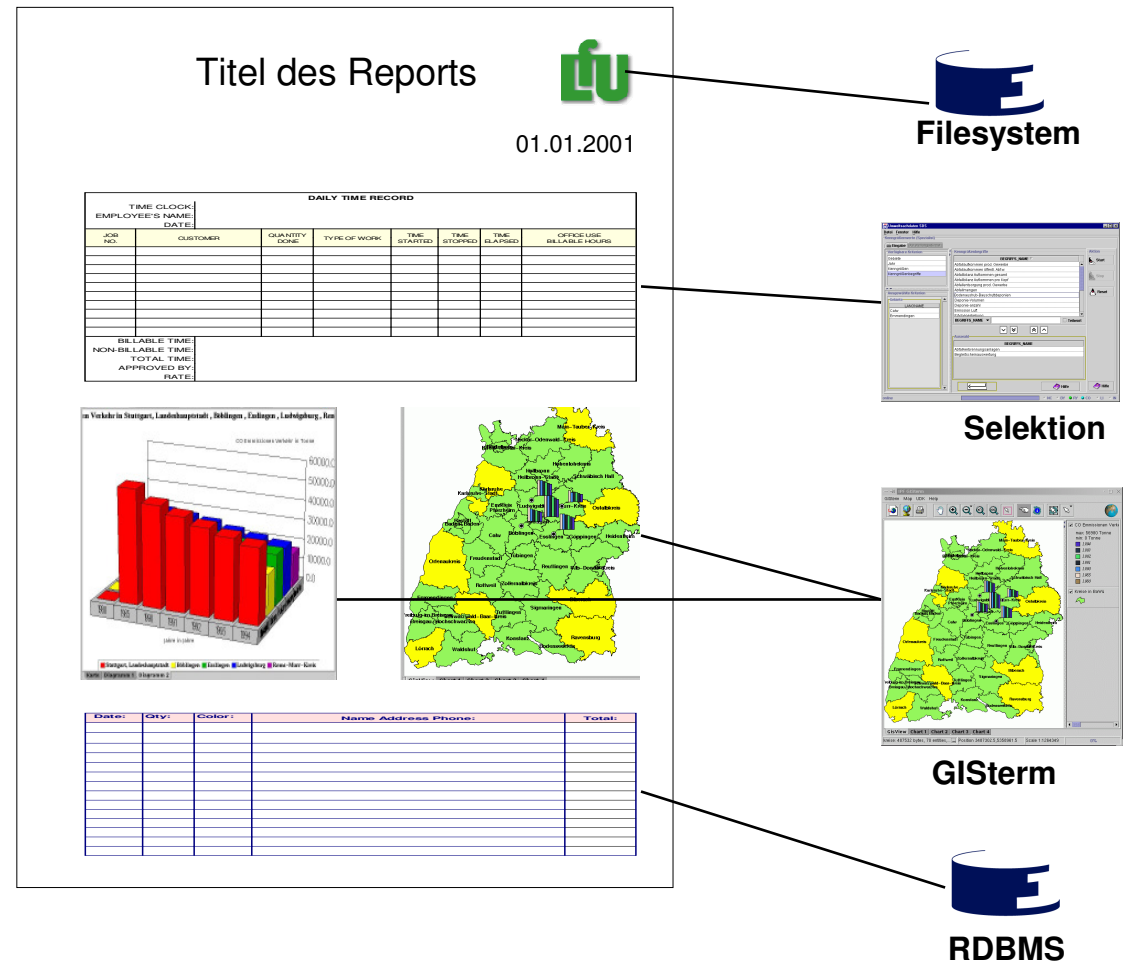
Titel des Reports

LfU

01.01.2001

Filesystem

DAILY TIME RECORD

TIME CLOCK:
EMPLOYEE'S NAME:
DATE:

| JOB NO. | CUSTOMER | QUANTITY DONE | TYPE OF WORK | TIME STARTED | TIME STOPPED | TIME ELAPSED | OFFICE USE BILLABLE HOURS |
|---|---|---|---|---|---|---|---|
| | | | | | | | |

BILLABLE TIME:
NON-BILLABLE TIME:
TOTAL TIME:
APPROVED BY:
RATE:

Selektion

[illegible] Verkehr in Stuttgart, Landeshauptstadt , Böblingen , Esslingen , Ludwigsburg , Rem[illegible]

60000,0
50000,0
40000,0
30000,0
20000,0
10000,0
0,0

Stuttgart, Landeshauptstadt Böblingen Esslingen Ludwigsburg Rems-Murr-Kreis

Main-Tauber-Kreis
Heilbronn
Hohenlohekreis
Schwäbisch Hall
Karlsruhe
Ludwigsburg
Rems-Murr-Kreis
Ostalbkreis
Calw
Böblingen
Esslingen
Göppingen
Heidenheim
Freudenstadt
Tübingen
Reutlingen
Alb-Donau-Kreis
Ortenaukreis
Rottweil
Zollernalbkreis
Biberach
Sigmaringen
Tuttlingen
Konstanz
Ravensburg
Bodenseekreis
Lörrach
Waldshut

GISterm

| Date: | Qty: | Color: | Name Address Phone: | Total: |
|---|---|---|---|---|
| | | | | |

RDBMS